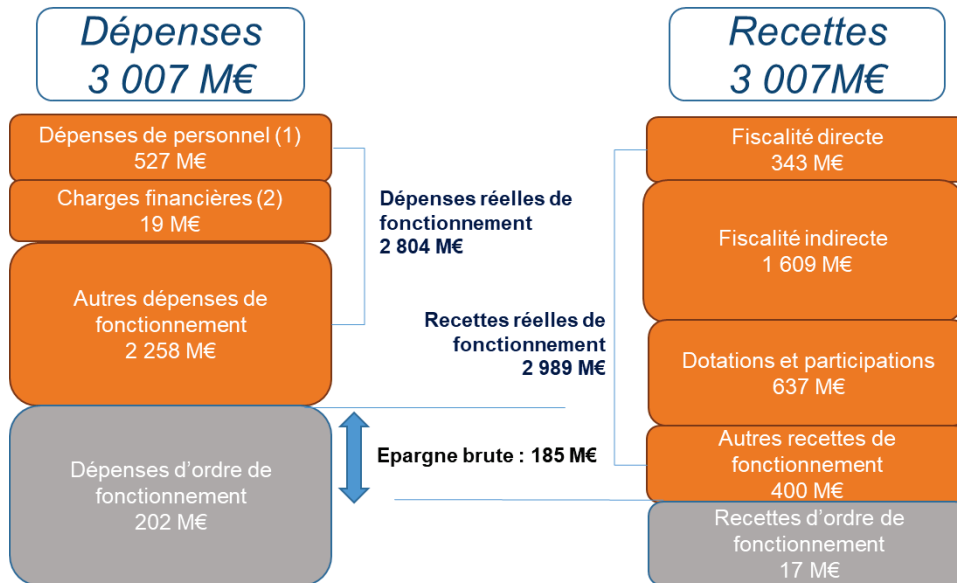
Dépenses
3 007 M€

Dépenses de personnel (1)
527 M€

Charges financières (2)
19 M€

Autres dépenses de fonctionnement
2 258 M€

Dépenses d'ordre de fonctionnement
202 M€

Dépenses réelles de fonctionnement
2 804 M€

Recettes réelles de fonctionnement
2 989 M€

Epargne brute : 185 M€

Recettes
3 007M€

Fiscalité directe
343 M€

Fiscalité indirecte
1 609 M€

Dotations et participations
637 M€

Autres recettes de fonctionnement
400 M€

Recettes d'ordre de fonctionnement
17 M€